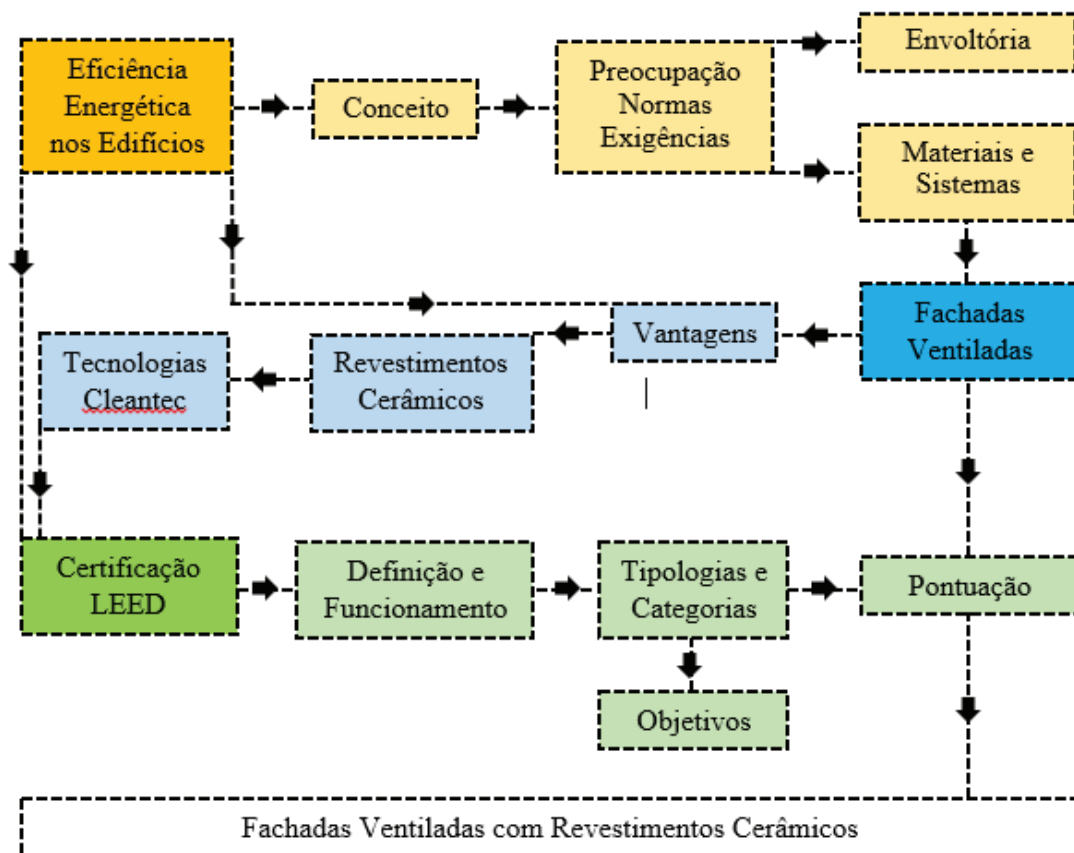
Eficiência Energética nos Edifícios

Conceito

Preocupação Normas Exigências

Envoltória

Materiais e Sistemas

Fachadas Ventiladas

Vantagens

Revestimentos Cerâmicos

Tecnologias Cleantec

Certificação LEED

Definição e Funcionamento

Tipologias e Categorias

Pontuação

Objetivos

Fachadas Ventiladas com Revestimentos Cerâmicos